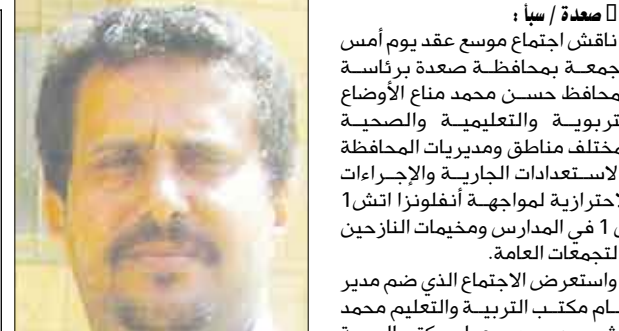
صعدة / سبأ :
ناقش اجتماع موسع عقد يوم أمس
جمعة بمحافظة صعدة برئاسة
محافظ حسن محمد مناع الأوضاع
تربوية والتعليمية والصحية
مختلف مناطق ومديريات المحافظة
لاستعدادات الجارية والإجراءات
لاحترازية لمواجهة أنفلونزا اتش1
ن 1 في المدارس ومخيمات النازحين
لتجمعات العامة.
واستعرض الاجتماع الذي ضم مدير
عام مكتب التربية والتعليم محمد
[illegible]